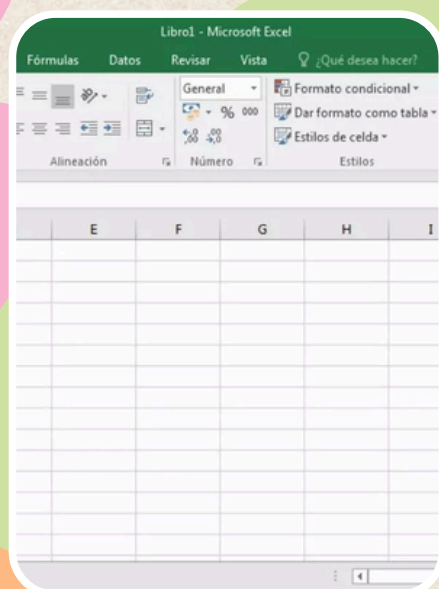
Libro1 - Microsoft Excel

Fórmulas Datos Revisar Vista ¿Qué desea hacer?

General

% 000

$^{+0}_{,00}$ $^{,00}_{\rightarrow,0}$

Formato condicional

Dar formato como tabla

Estilos de celda

Alineación Número Estilos

| E | F | G | H | I |
|---|---|---|---|---|
| | | | | |
| | | | | |
| | | | | |
| | | | | |
| | | | | |
| | | | | |
| | | | | |
| | | | | |
| | | | | |
| | | | | |
| | | | | |
| | | | | |
| | | | | |
| | | | | |
| | | | | |